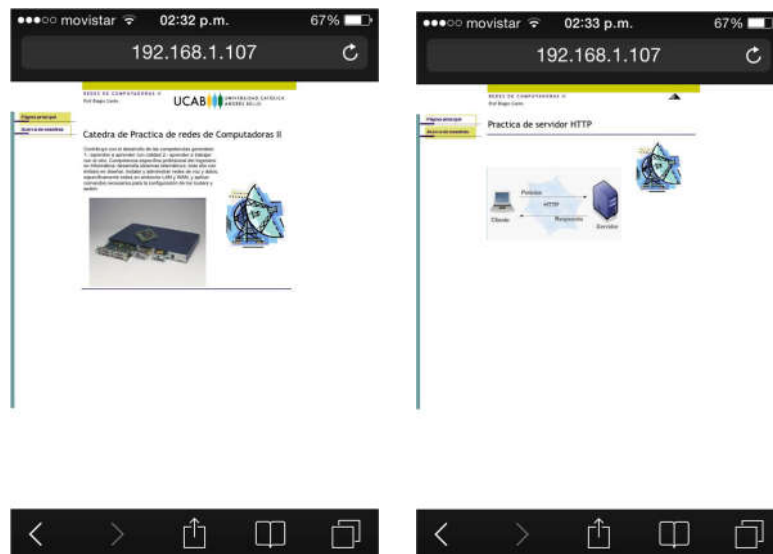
●●●○○ movistar 02:32 p.m. 67%

192.168.1.107

REDES DE COMPUTADORAS II
Prof Biagio Carlo

UCAB UNIVERSIDAD CATÓLICA ANDRÉS BELLO

Página principal
Acerca de nosotros

Catedra de Practica de redes de Computadoras II

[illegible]

●●●○○ movistar 02:33 p.m. 67%

192.168.1.107

REDES DE COMPUTADORAS II
Prof Biagio Carlo

Página principal
Acerca de nosotros

Practica de servidor HTTP

Petición
HTTP
Respuesta
Cliente
Servidor